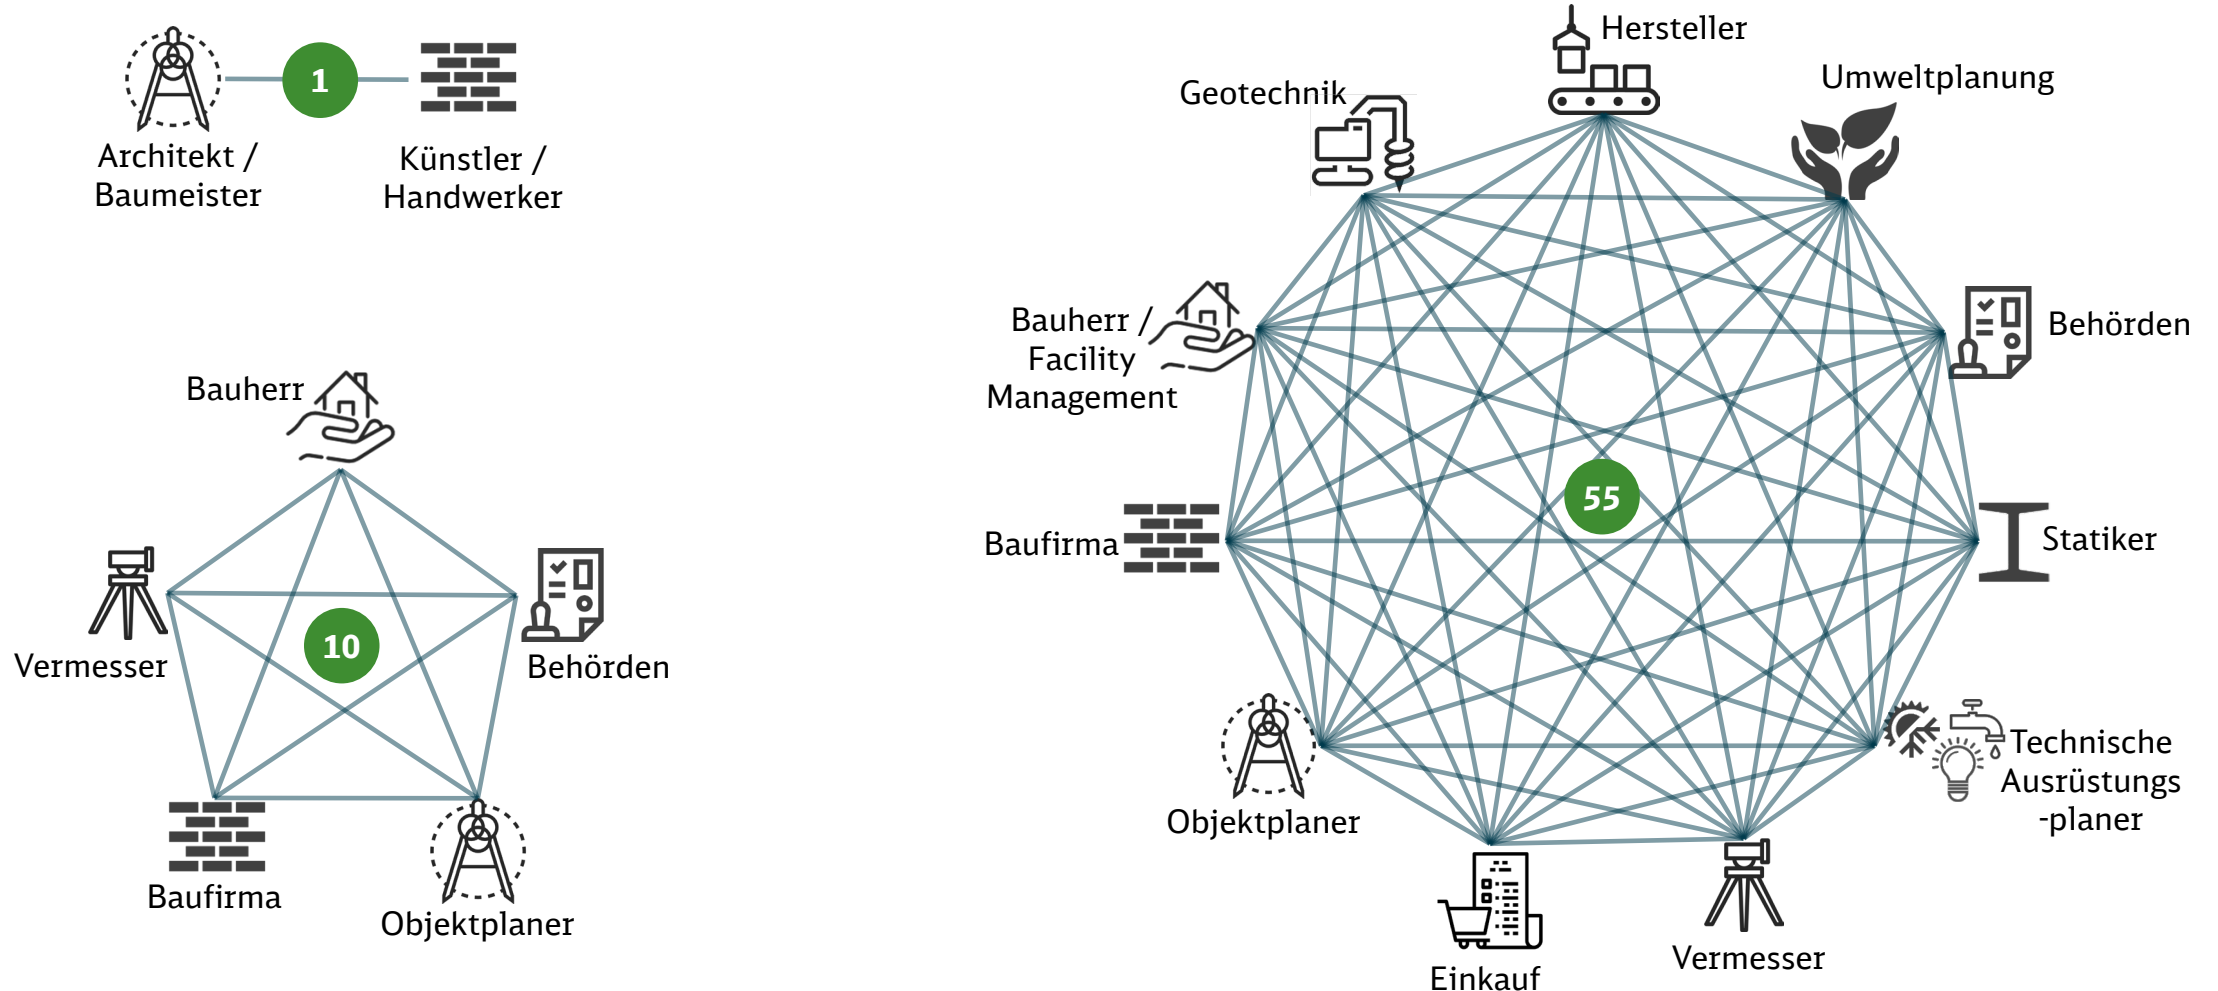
1

Architekt / Baumeister

Künstler / Handwerker

Bauherr

10

Vermesser

Behörden

Baufirma

Objektplaner

Hersteller

Geotechnik

Umweltplanung

Bauherr / Facility Management

Behörden

55

Baufirma

Statiker

Objektplaner

Technische Ausrüstungs -planer

Einkauf

Vermesser